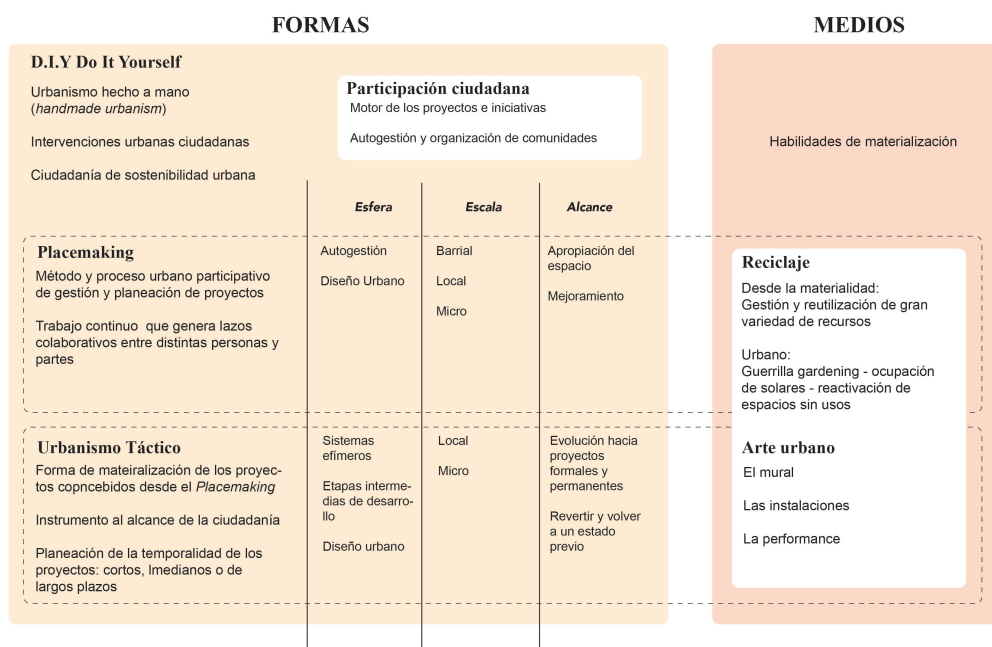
FORMAS

MEDIOS

D.I.Y Do It Yourself

Urbanismo hecho a mano (*handmade urbanism*)

Intervenciones urbanas ciudadanas

Ciudadanía de sostenibilidad urbana

Participación ciudadana
Motor de los proyectos e iniciativas

Autogestión y organización de comunidades

Habilidades de materialización

| | Esfera | Escala | Alcance |
|---|---|---|---|
| **Placemaking** Método y proceso urbano participativo de gestión y planeación de proyectos. Trabajo continuo que genera lazos colaborativos entre distintas personas y partes | Autogestión. Diseño Urbano | Barrial. Local. Micro | Apropiación del espacio. Mejoramiento |
| **Urbanismo Táctico** Forma de mateirealización de los proyectos copncebidos desde el *Placemaking*. Instrumento al alcance de la ciudadanía. Planeación de la temporalidad de los proyectos: cortos, lmedianos o de largos plazos | Sistemas efímeros. Etapas intermedias de desarrollo. Diseño urbano | Local. Micro | Evolución hacia proyectos formales y permanentes. Revertir y volver a un estado previo |

Reciclaje
Desde la materialidad:
Gestión y reutilización de gran variedad de recursos

Urbano:
Guerrilla gardening - ocupación de solares - reactivación de espacios sin usos

Arte urbano
El mural

Las instalaciones

La performance